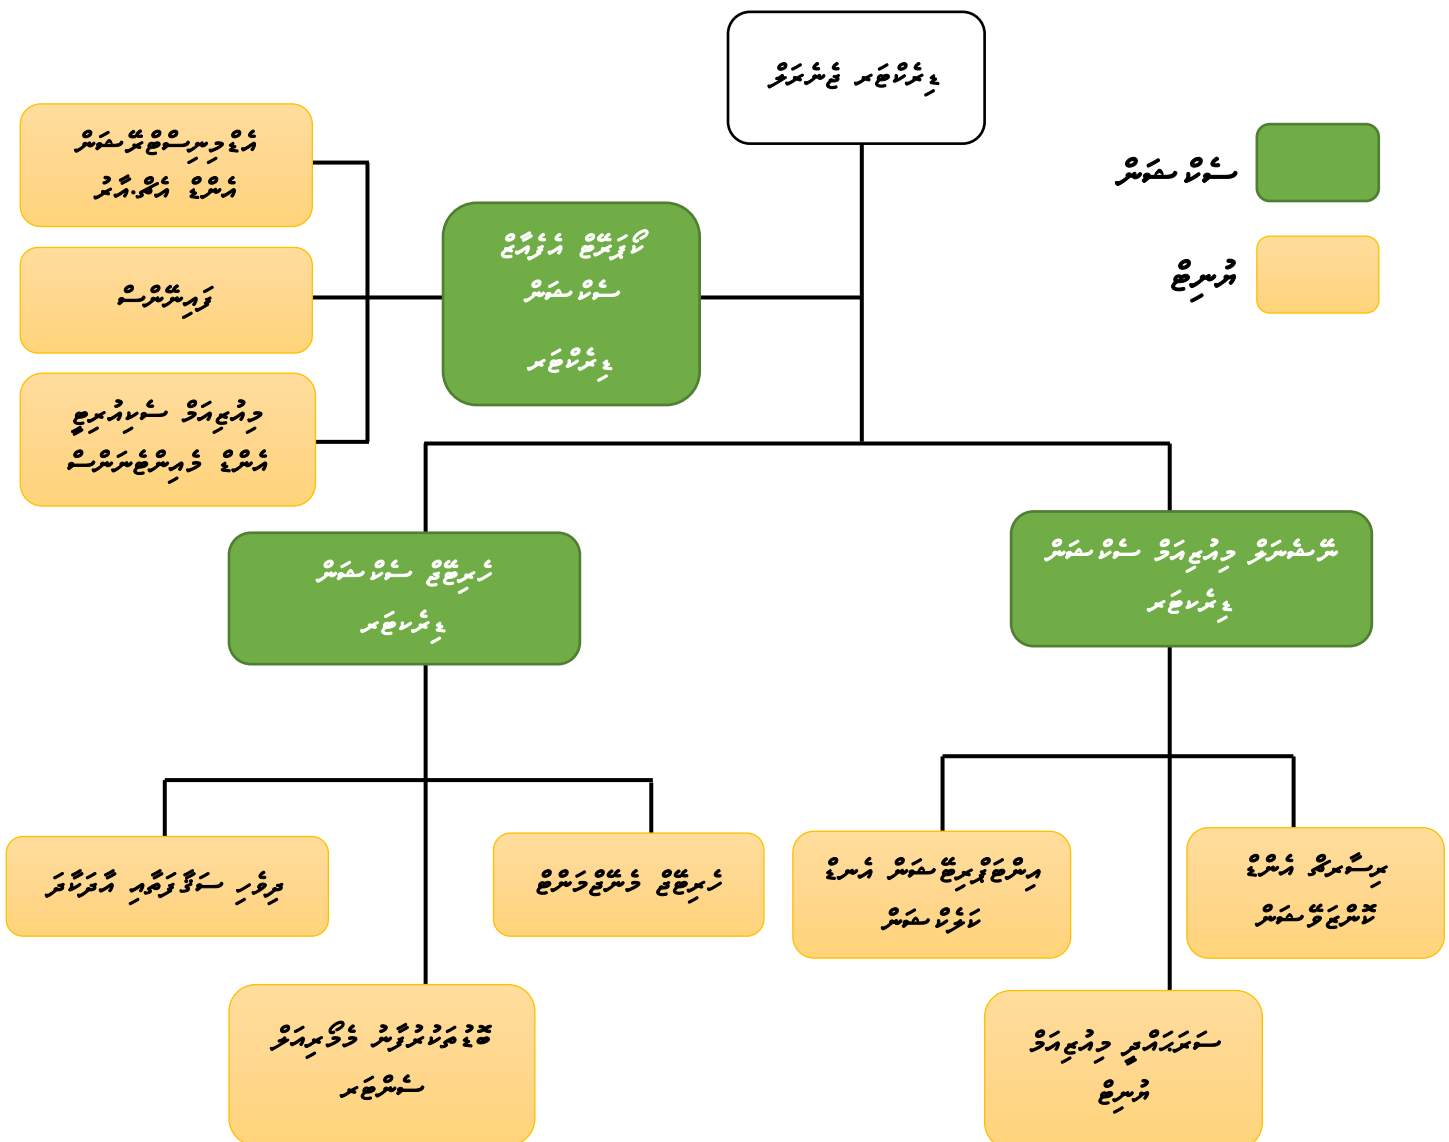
ޑިރެކްޓަރ ޖެނެރަލް

ސެކްޝަން

ޔުނިޓް

ކޯޕަރޭޓް އެފެއާޒް ސެކްޝަން

ޑިރެކްޓަރ

އެޑްމިނިސްޓްރޭޝަން އެންޑް އެޗް.އާރު

ފައިނޭންސް

މީޑިއާ ސޯޝަލްމީޑިއާ އެންޑް ޕަބްލިކޭޝަންސް

ހެރިޓޭޖް ސެކްޝަން

ޑިރެކްޓަރ

ނޭޝަނަލް މިއުޒިއަމް ސެކްޝަން

ޑިރެކްޓަރ

ދިވެހި ސަގާފަތާއި އާރަކައިވް

ހެރިޓޭޖް ޕްރޮޓެކްޝަން

ޓޫރިޒަމް އެން ކަލްޗަރަލް ޑިވެލޮޕްމަންޓް

އިންވެންޓްރީ މެނޭޖްމަންޓް އެންޑް ކަލެކްޝަން

ރިސާރޗް އެންޑް ކޮންޒަވޭޝަން

ބިލްޑިންގް މެއިންޓެނަންސް ސެކްޝަން

ސަރަހައްދީ މިއުޒިއަމް ޔުނިޓް